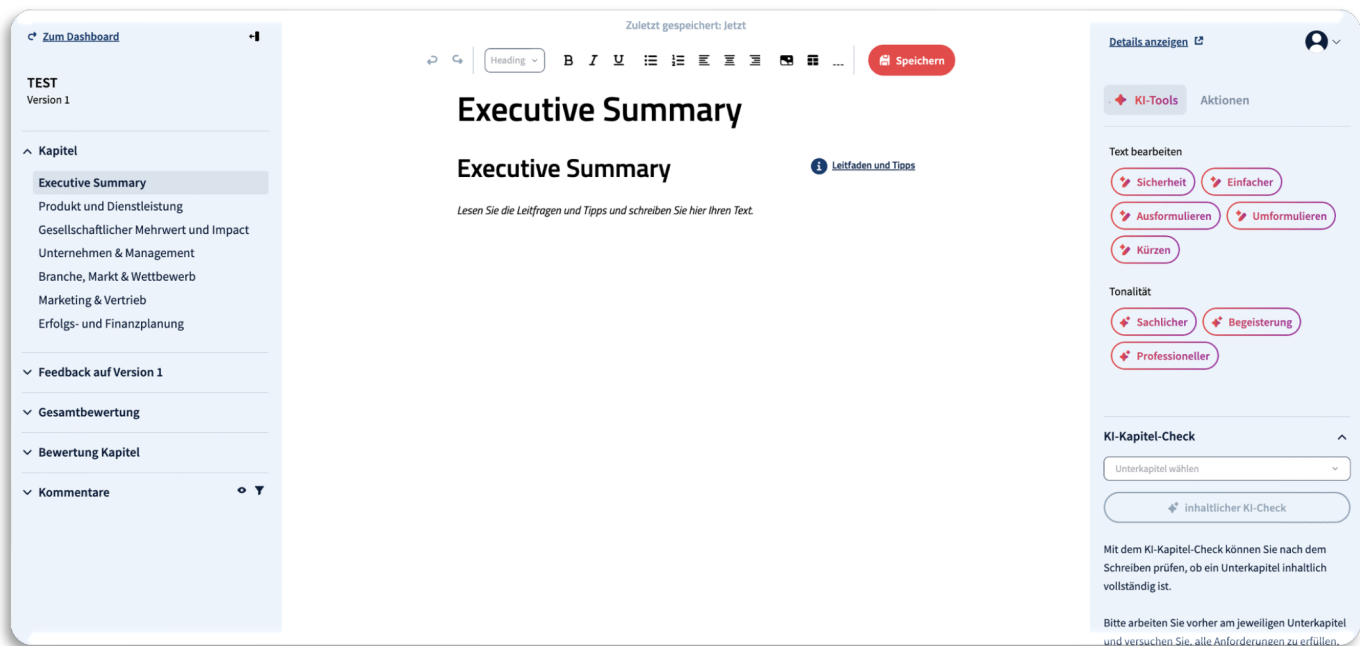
Zum Dashboard

TEST
Version 1

Kapitel

Executive Summary
Produkt und Dienstleistung
Gesellschaftlicher Mehrwert und Impact
Unternehmen & Management
Branche, Markt & Wettbewerb
Marketing & Vertrieb
Erfolgs- und Finanzplanung

Feedback auf Version 1

Gesamtbewertung

Bewertung Kapitel

Kommentare

Zuletzt gespeichert: Jetzt

Heading

B I U

...

Speichern

Executive Summary

Executive Summary

Leitfaden und Tipps

Lesen Sie die Leitfragen und Tipps und schreiben Sie hier Ihren Text.

Details anzeigen

KI-Tools

Aktionen

Text bearbeiten

Sicherheit

Einfacher

Ausformulieren

Umformulieren

Kürzen

Tonalität

Sachlicher

Begeisterung

Professioneller

KI-Kapitel-Check

Unterkapitel wählen

inhaltlicher KI-Check

Mit dem KI-Kapitel-Check können Sie nach dem Schreiben prüfen, ob ein Unterkapitel inhaltlich vollständig ist.

Bitte arbeiten Sie vorher am jeweiligen Unterkapitel und versuchen Sie, alle Anforderungen zu erfüllen.